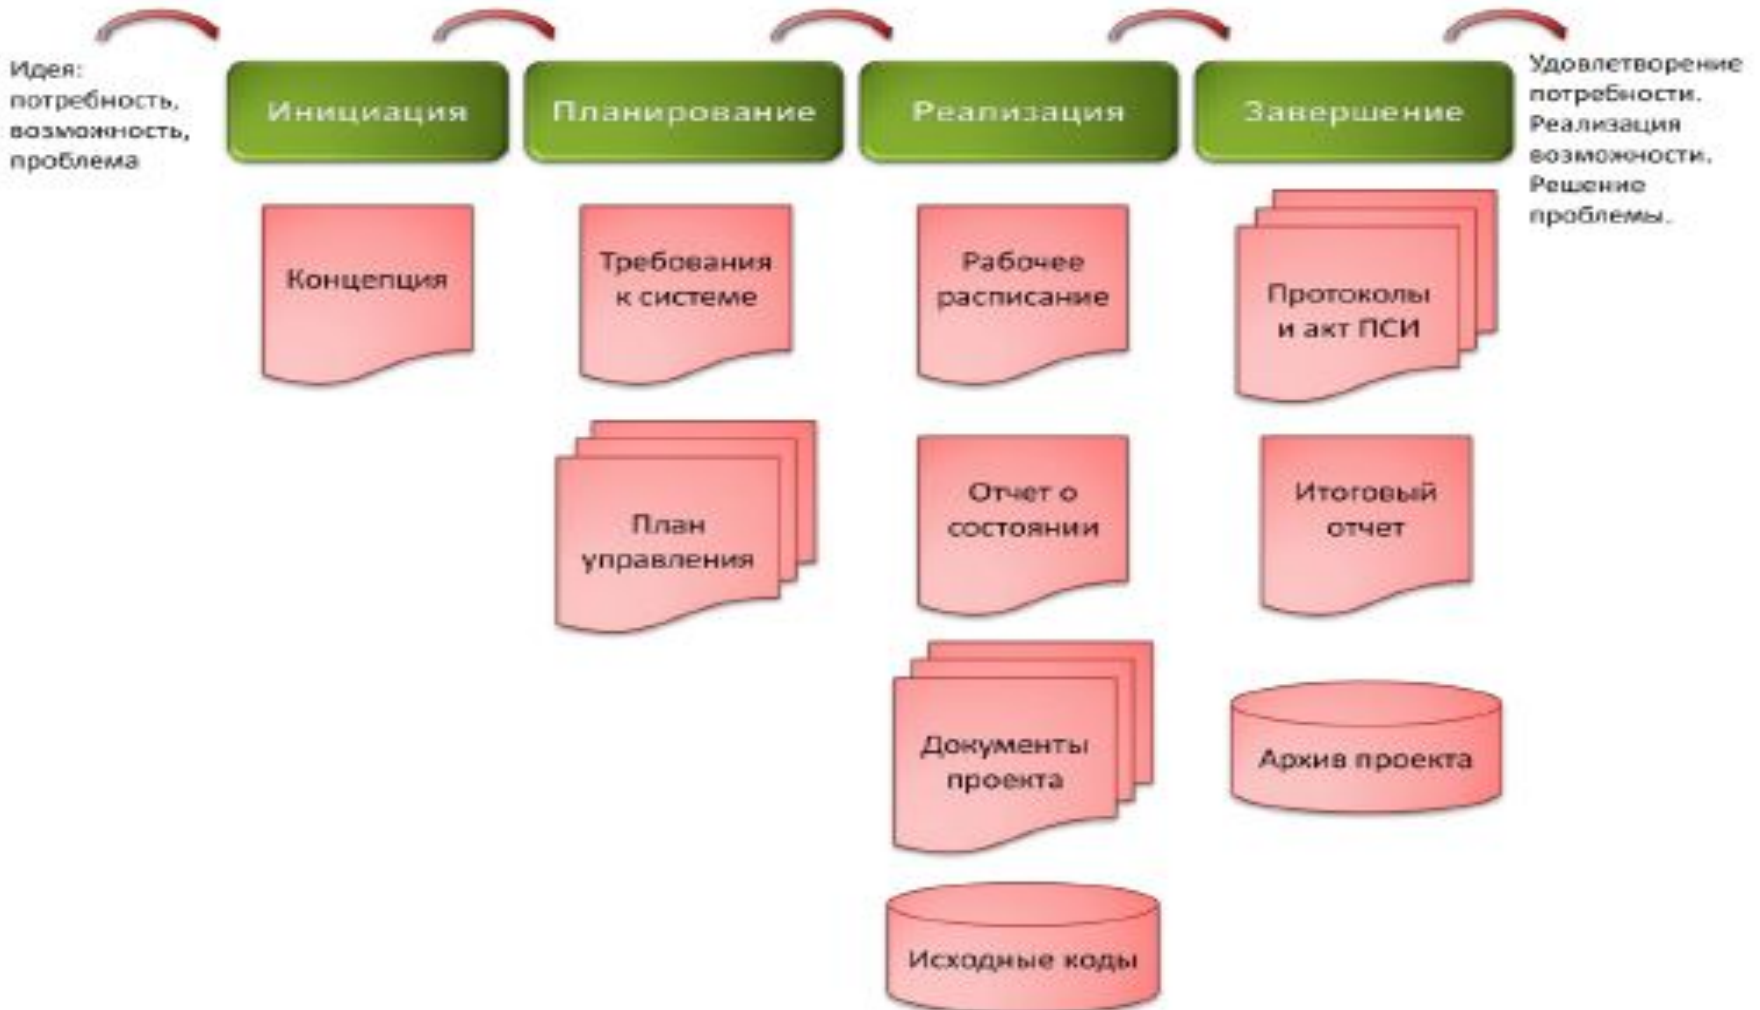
Идея: потребность, возможность, проблема

Инициация

Планирование

Реализация

Завершение

Удовлетворение потребности. Реализация возможности. Решение проблемы.

Концепция

Требования к системе

Рабочее расписание

Протоколы и акт ПСИ

План управления

Отчет о состоянии

Итоговый отчет

Документы проекта

Архив проекта

Исходные коды